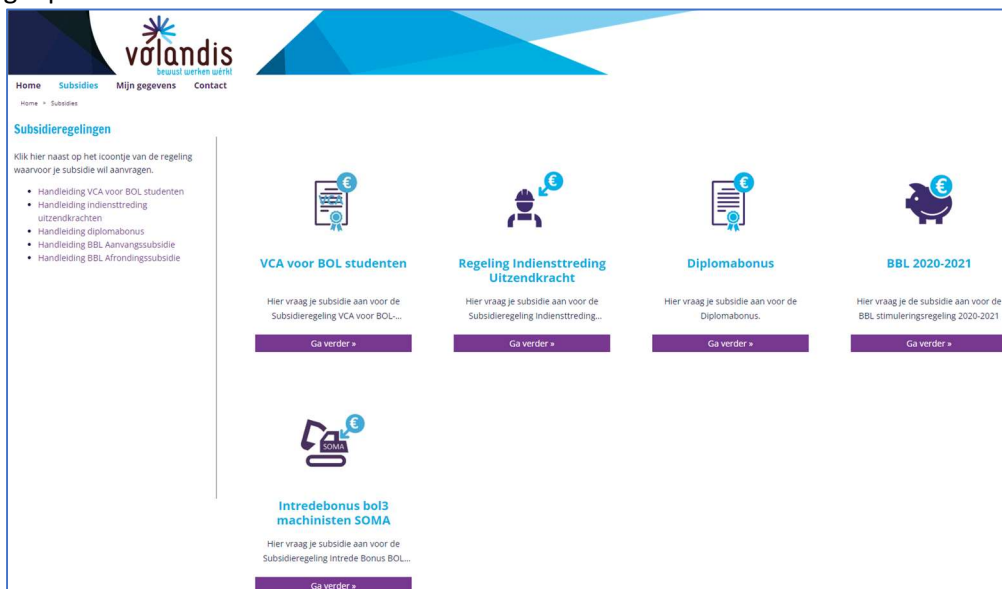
gepl

volandis
bewust werken werkt

Home Subsidies Mijn gegevens Contact

Home > Subsidies

Subsidieregelingen

Klik hier naast op het icoontje van de regeling waarvoor je subsidie wil aanvragen.

- Handleiding VCA voor BOL studenten
- Handleiding indiensttreding uitzendkrachten
- Handleiding diplomabonus
- Handleiding BBL Aanvangssubsidie
- Handleiding BBL Afrondingssubsidie

VCA voor BOL studenten

Hier vraag je subsidie aan voor de Subsidieregeling VCA voor BOL-...

Ga verder »

Regeling Indiensttreding Uitzendkracht

Hier vraag je subsidie aan voor de Subsidieregeling Indiensttreding...

Ga verder »

Diplomabonus

Hier vraag je subsidie aan voor de Diplomabonus.

Ga verder »

BBL 2020-2021

Hier vraag je de subsidie aan voor de BBL stimuleringsregeling 2020-2021

Ga verder »

SOMA

Intredebonus bol3 machinisten SOMA

Hier vraag je subsidie aan voor de Subsidieregeling Intrede Bonus BOL...

Ga verder »